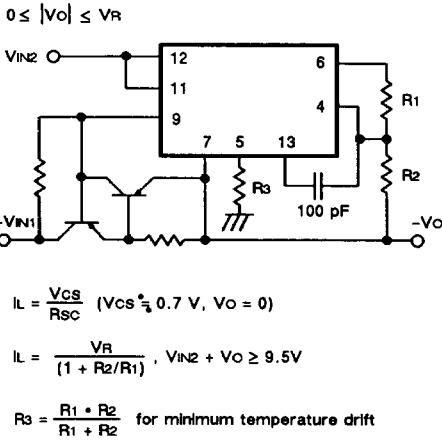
$0 \leq |V_O| \leq V_R$

VIN2

12

11

9

7

5

13

6

4

R1

R2

R3

100 pF

-VIN1

-VO

$I_L = \frac{V_{CS}}{R_{SC}}$ ($V_{CS} \approx 0.7$ V, $V_O = 0$)

$I_L = \frac{V_R}{(1 + R_2/R_1)}$, $V_{IN2} + V_O \geq 9.5V$

$R_3 = \frac{R_1 \cdot R_2}{R_1 + R_2}$ for minimum temperature drift